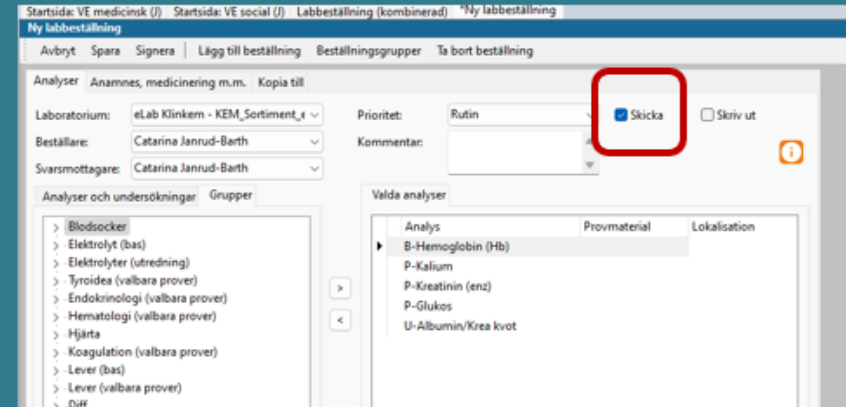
Startsida: VE medicinsk (J) Startsida: VE social (J) Labbeställning (kombinerad) *Ny labbeställning

Ny labbeställning

Avbryt Spara Signera Lägg till beställning Beställningsgrupper Ta bort beställning

Analyser Anamnes, medicinering m.m. Kopia till

Laboratorium: eLab Klinkem - KEM_Sortiment_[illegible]

Beställare: Catarina Janrud-Barth

Svarsmottagare: Catarina Janrud-Barth

Prioritet: Rutin

Skicka

Skriv ut

Kommentar:

Analyser och undersökningar Grupper

Blodsocker
Elektrolyt (bas)
Elektrolyter (utredning)
Tyroidea (valbara prover)
Endokrinologi (valbara prover)
Hematologi (valbara prover)
Hjärta
Koagulation (valbara prover)
Lever (bas)
Lever (valbara prover)
Diff

>

<

Valda analyser

| Analys | Provmaterial | Lokalisation |
|---|---|---|
| B-Hemoglobin (Hb) | | |
| P-Kalium | | |
| P-Kreatinin (enz) | | |
| P-Glukos | | |
| U-Albumin/Krea kvot | | |